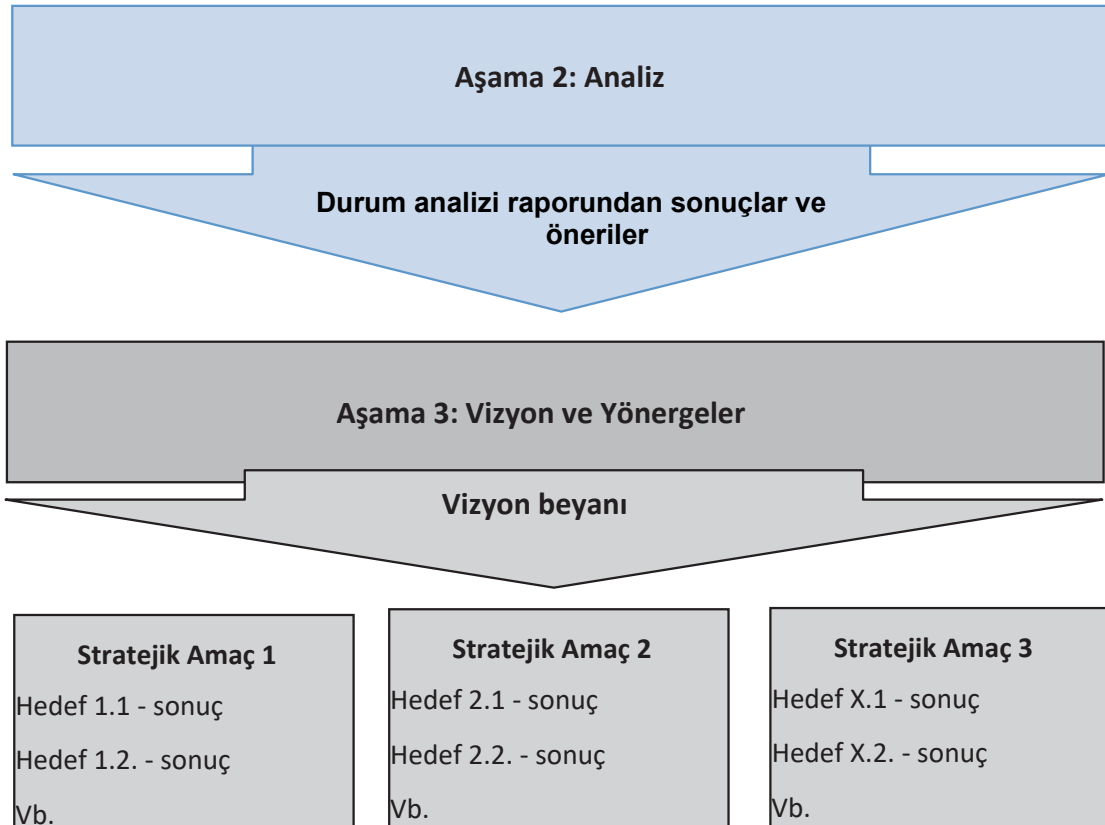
Aşama 2: Analiz

Durum analizi raporundan sonuçlar ve öneriler

Aşama 3: Vizyon ve Yönergeler

Vizyon beyanı

Stratejik Amaç 1
Hedef 1.1 - sonuç
Hedef 1.2. - sonuç
Vb.

Stratejik Amaç 2
Hedef 2.1 - sonuç
Hedef 2.2. - sonuç
Vb.

Stratejik Amaç 3
Hedef X.1 - sonuç
Hedef X.2. - sonuç
Vb.